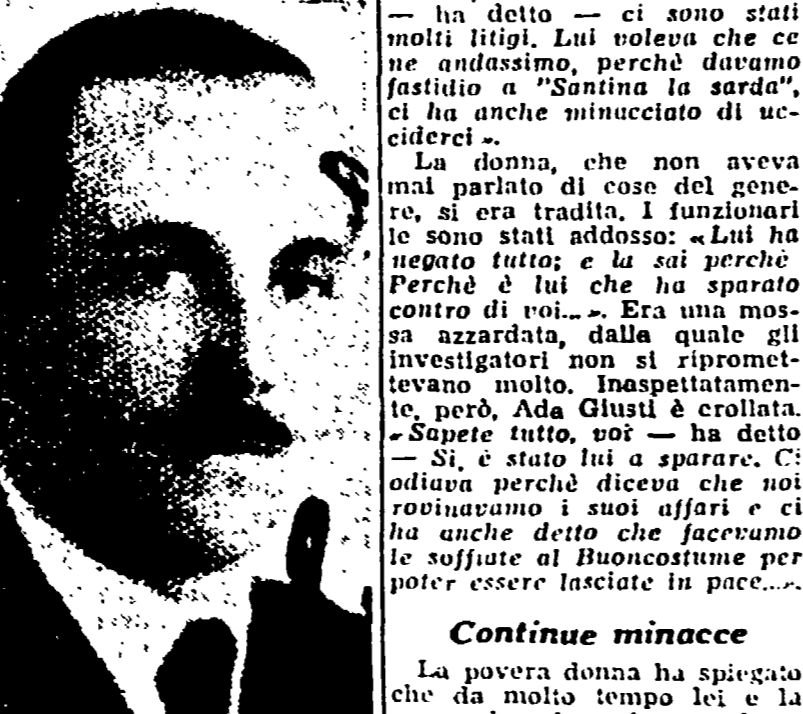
— ha detto — ci sono stati molti litigi. Lui voleva che ce ne andassimo, perchè davamo fastidio a "Santina la sarda", ci ha anche minacciato di ucciderci ».

La donna, che non aveva mai parlato di cose del genere, si era tradita. I funzionari le sono stati addosso: « Lui ha negato tutto; e la sai perchè Perchè è lui che ha sparato contro di voi... ». Era una mossa azzardata, dalla quale gli investigatori non si ripromettevano molto. Inaspettatamente, però, Ada Giusti è crollata. « Sapete tutto, voi — ha detto — Si, è stato lui a sparare. Ci odiava perchè diceva che noi rovinavamo i suoi affari e ci ha anche detto che facevamo le soffiate al Buoncostume per poter essere lasciate in pace... ».

Continue minacce

La povera donna ha spiegato che da molto tempo lei e la